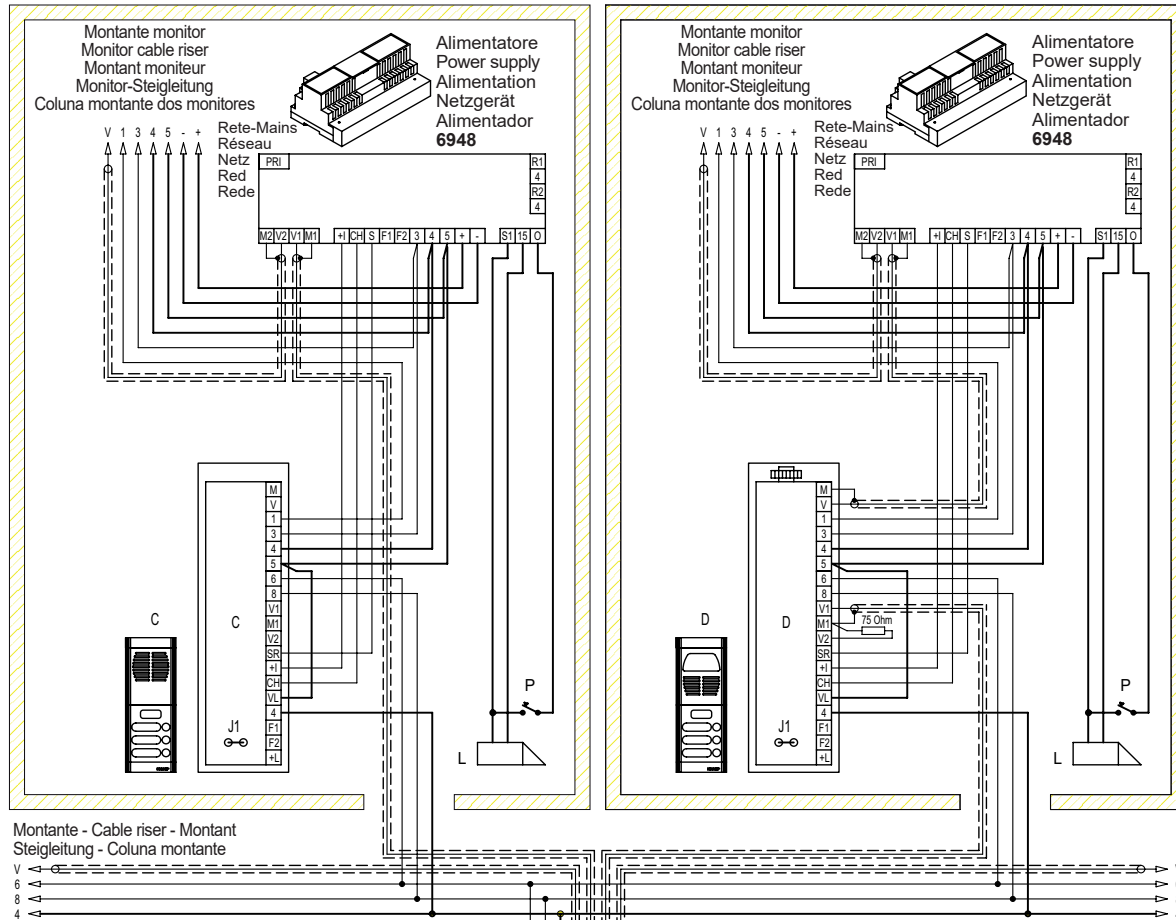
Montante monitor
Monitor cable riser
Montant moniteur
Monitor-Steigleitung
Coluna montante dos monitores

Alimentatore
Power supply
Alimentation
Netzgerät
Alimentador
6948

V 1 3 4 5 - +

Rete-Mains
Réseau
Netz
Red
Rede

PRI
R1
4
R2
4

M2 V2 V1 M1 +I CH S F1 F2 3 4 5 + - S1 15 O

M V 1 3 4 5 6 8 V1 M1 V2 SR +I CH VL 4 F1 F2 +L

C
C
J1
P
L

Montante monitor
Monitor cable riser
Montant moniteur
Monitor-Steigleitung
Coluna montante dos monitores

Alimentatore
Power supply
Alimentation
Netzgerät
Alimentador
6948

V 1 3 4 5 - +

Rete-Mains
Réseau
Netz
Red
Rede

PRI
R1
4
R2
4

M2 V2 V1 M1 +I CH S F1 F2 3 4 5 + - S1 15 O

M V 1 3 4 5 6 8 V1 M1 V2 SR +I CH VL 4 F1 F2 +L

75 Ohm
D
D
J1
P
L

Montante - Cable riser - Montant
Steigleitung - Coluna montante
V
6
8
4